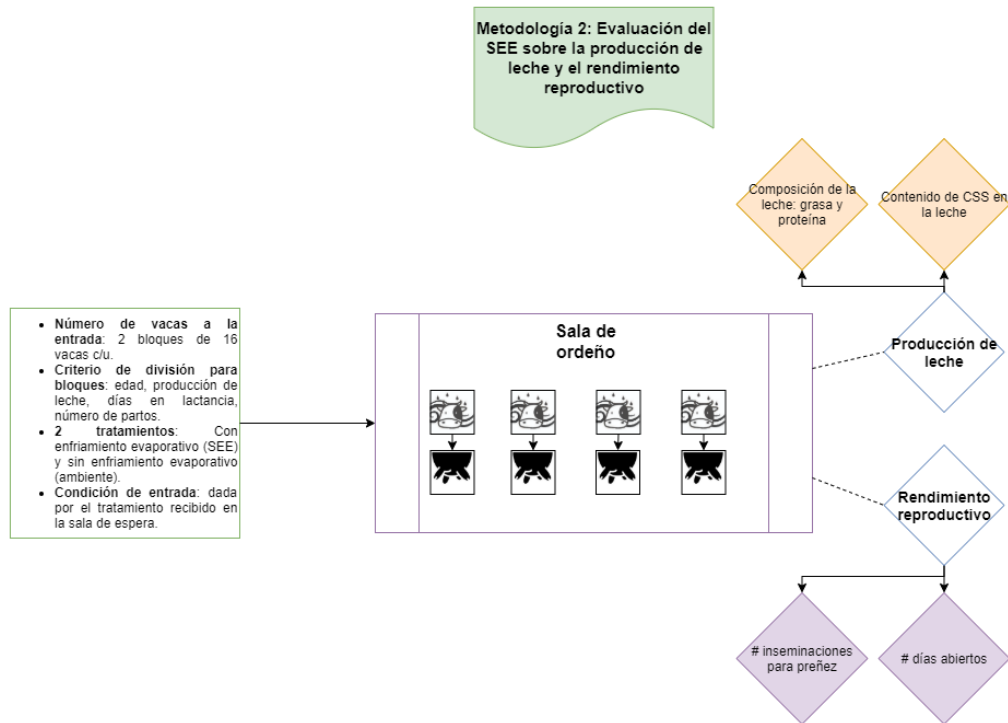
Metodología 2: Evaluación del SEE sobre la producción de leche y el rendimiento reproductivo

Composición de la leche: grasa y proteína

Contenido de CSS en la leche

- Número de vacas a la entrada: 2 bloques de 16 vacas c/u.
- Criterio de división para bloques: edad, producción de leche, días en lactancia, número de partos.
- 2 tratamientos: Con enfriamiento evaporativo (SEE) y sin enfriamiento evaporativo (ambiente).
- Condición de entrada: dada por el tratamiento recibido en la sala de espera.

Sala de ordeño

Producción de leche

Rendimiento reproductivo

# inseminaciones para preñez

# días abiertos